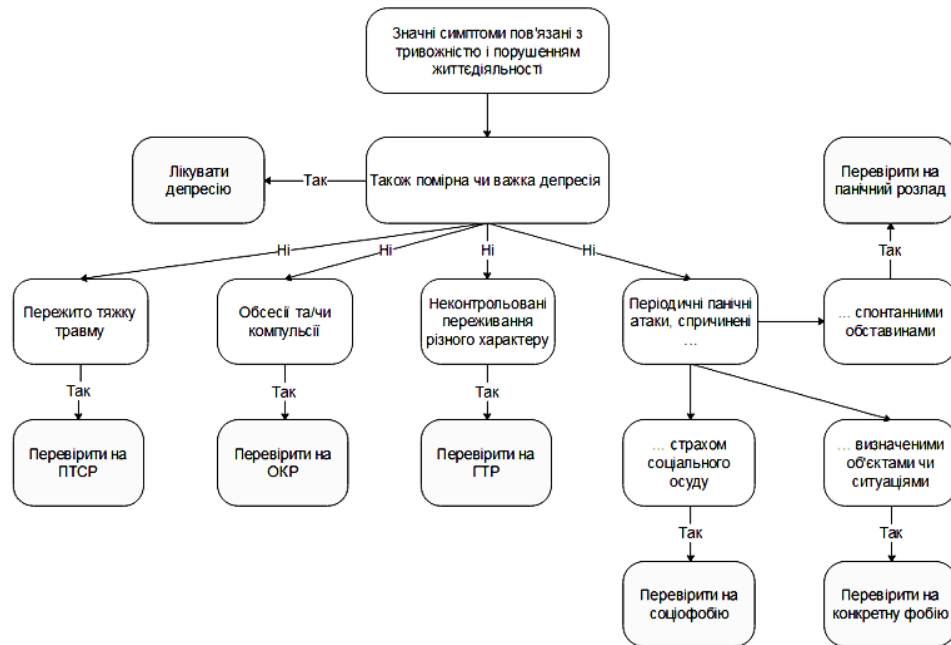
Значні симптоми пов'язані з тривожністю і порушенням життєдіяльності

Лікувати депресію

Так

Також помірна чи важка депресія

Ні

Ні

Ні

Ні

Перевірити на панічний розлад

Так

Пережито тяжку травму

Обсесії та/чи компульсії

Неконтрольовані переживання різного характеру

Періодичні панічні атаки, спричинені …

… спонтанними обставинами

Так

Так

Так

Перевірити на ПТСР

Перевірити на ОКР

Перевірити на ГТР

… страхом соціального осуду

… визначеними об'єктами чи ситуаціями

Так

Так

Перевірити на соціофобію

Перевірити на конкретну фобію